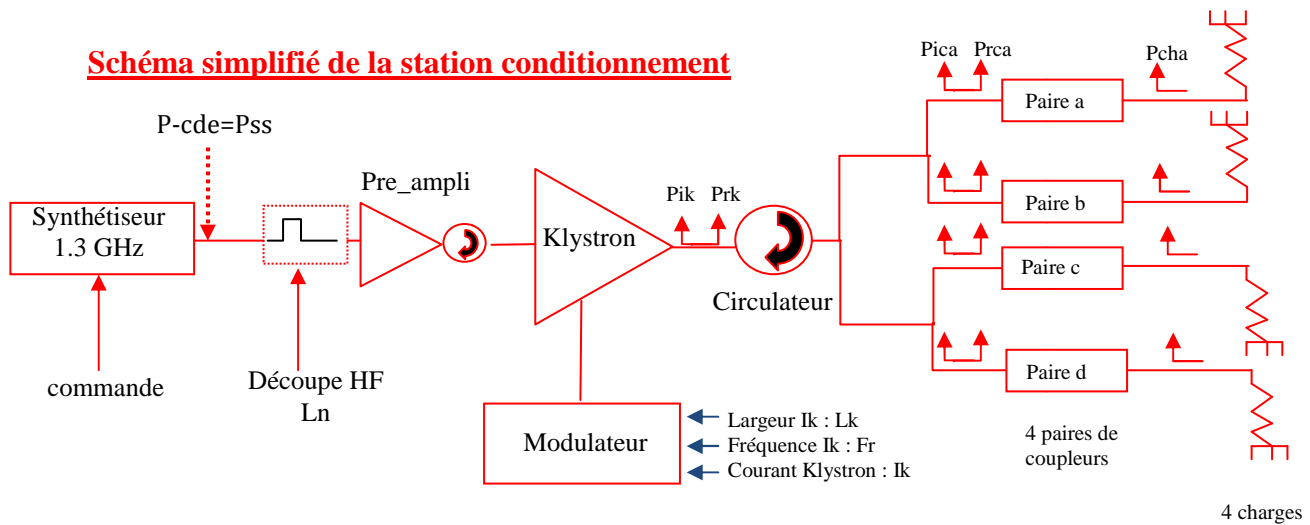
Schéma simplifié de la station conditionnement

P-cde=Pss

Synthétiseur
1.3 GHz

commande

Découpe HF
Ln

Pre_ampli

Klystron

Modulateur

Largeur Ik : Lk
Fréquence Ik : Fr
Courant Klystron : Ik

Pik
Prk

Circulateur

Pica
Prca
Pcha

Paire a
Paire b
Paire c
Paire d

4 paires de coupleurs

4 charges